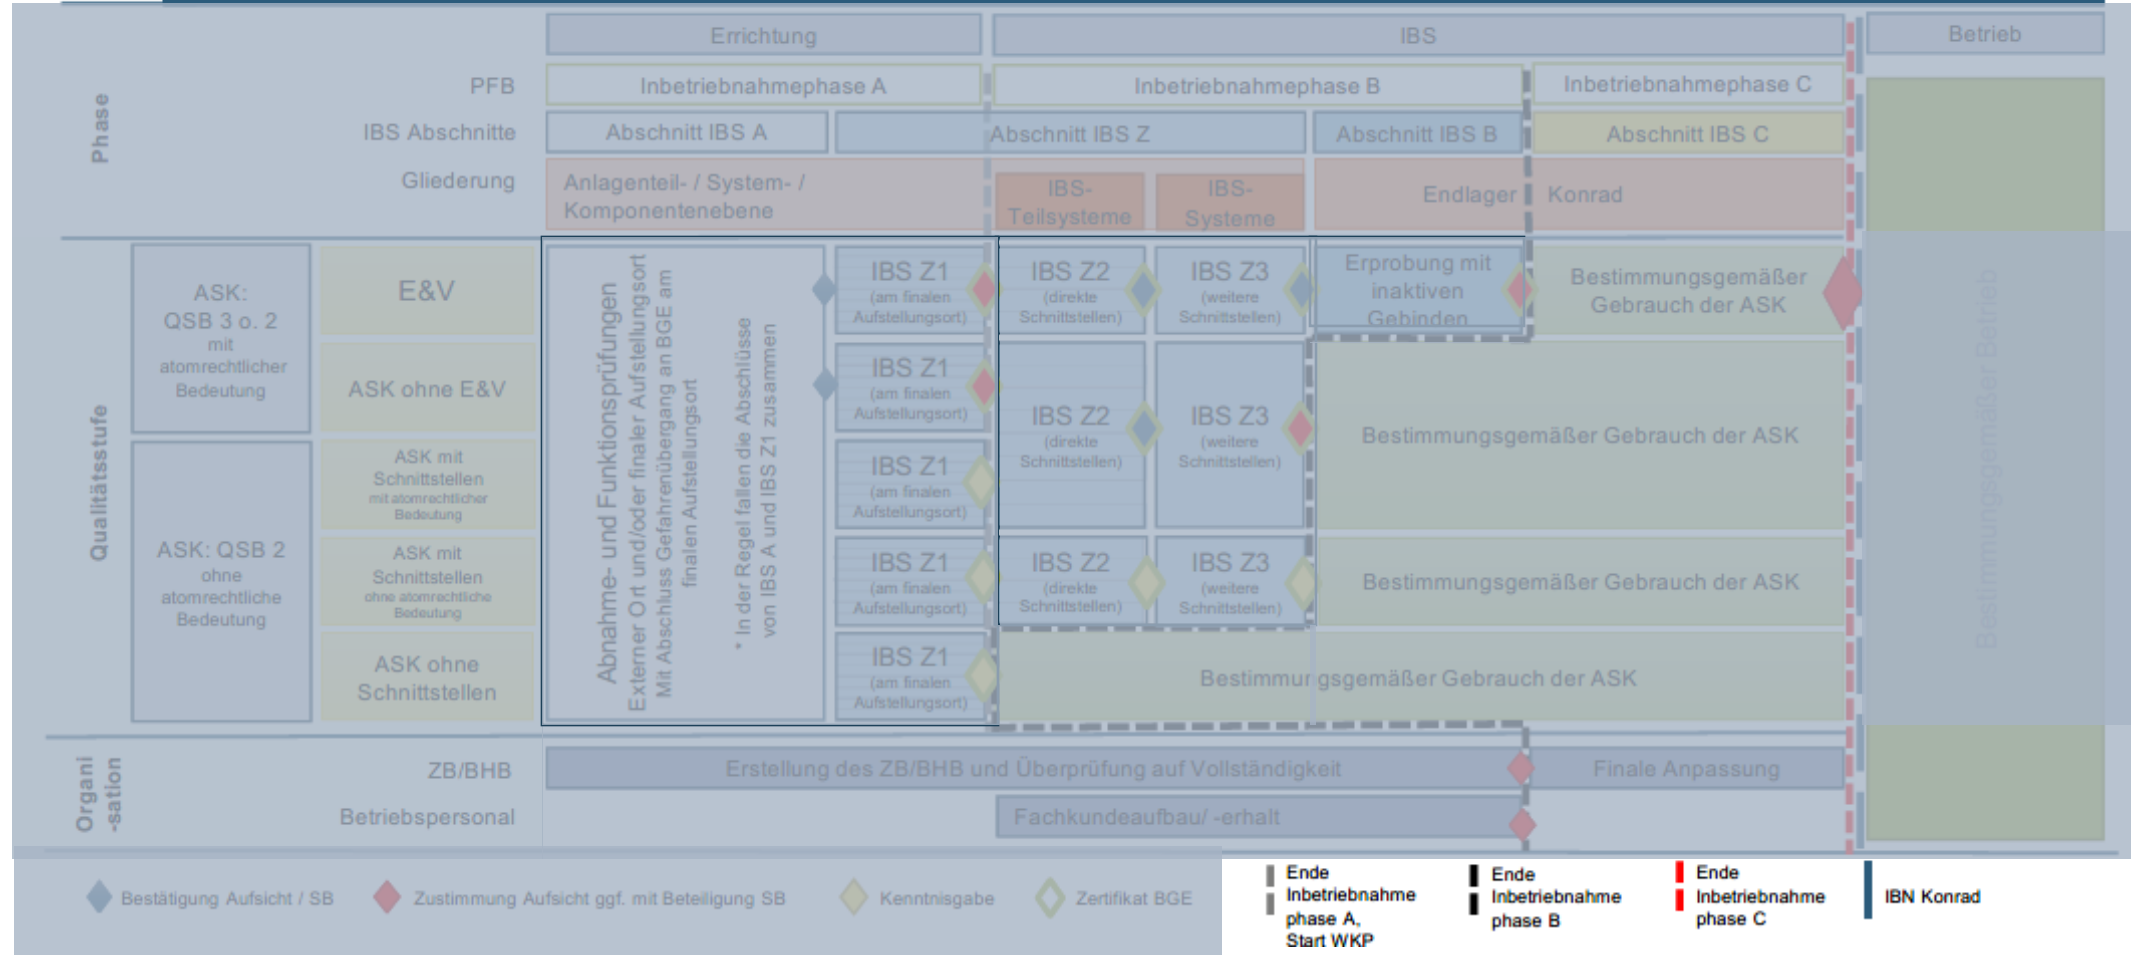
Errichtung

IBS

Betrieb

Phase

PFB

Inbetriebnahmephase A

Inbetriebnahmephase B

Inbetriebnahmephase C

IBS Abschnitte

Abschnitt IBS A

Abschnitt IBS Z

Abschnitt IBS B

Abschnitt IBS C

Gliederung

Anlagenteil- / System- / Komponentenebene

IBS-Teilsysteme

IBS-Systeme

Endlager

Konrad

Qualitätsstufe

ASK: QSB 3 o. 2 mit atomrechtlicher Bedeutung

E&V

ASK ohne E&V

ASK: QSB 2 ohne atomrechtliche Bedeutung

ASK mit Schnittstellen mit atomrechtlicher Bedeutung

ASK mit Schnittstellen ohne atomrechtliche Bedeutung

ASK ohne Schnittstellen

Abnahme- und Funktionsprüfungen Externer Ort und/oder finaler Aufstellungsort Mit Abschluss Gefahrenübergang an BGE am finalen Aufstellungsort

* In der Regel fallen die Abschlüsse von IBS A und IBS Z1 zusammen

IBS Z1 (am finalen Aufstellungsort)

IBS Z1 (am finalen Aufstellungsort)

IBS Z1 (am finalen Aufstellungsort)

IBS Z1 (am finalen Aufstellungsort)

IBS Z1 (am finalen Aufstellungsort)

IBS Z2 (direkte Schnittstellen)

IBS Z3 (weitere Schnittstellen)

Erprobung mit inaktiven Gebinden

Bestimmungsgemäßer Gebrauch der ASK

IBS Z2 (direkte Schnittstellen)

IBS Z3 (weitere Schnittstellen)

Bestimmungsgemäßer Gebrauch der ASK

IBS Z2 (direkte Schnittstellen)

IBS Z3 (weitere Schnittstellen)

Bestimmungsgemäßer Gebrauch der ASK

Bestimmungsgemäßer Gebrauch der ASK

Bestimmungsgemäßer Betrieb

Organi-sation

ZB/BHB

Erstellung des ZB/BHB und Überprüfung auf Vollständigkeit

Finale Anpassung

Betriebspersonal

Fachkundeaufbau/ -erhalt

Bestätigung Aufsicht / SB

Zustimmung Aufsicht ggf. mit Beteiligung SB

Kenntnisgabe

Zertifikat BGE

Ende Inbetriebnahme phase A, Start WKP

Ende Inbetriebnahme phase B

Ende Inbetriebnahme phase C

IBN Konrad